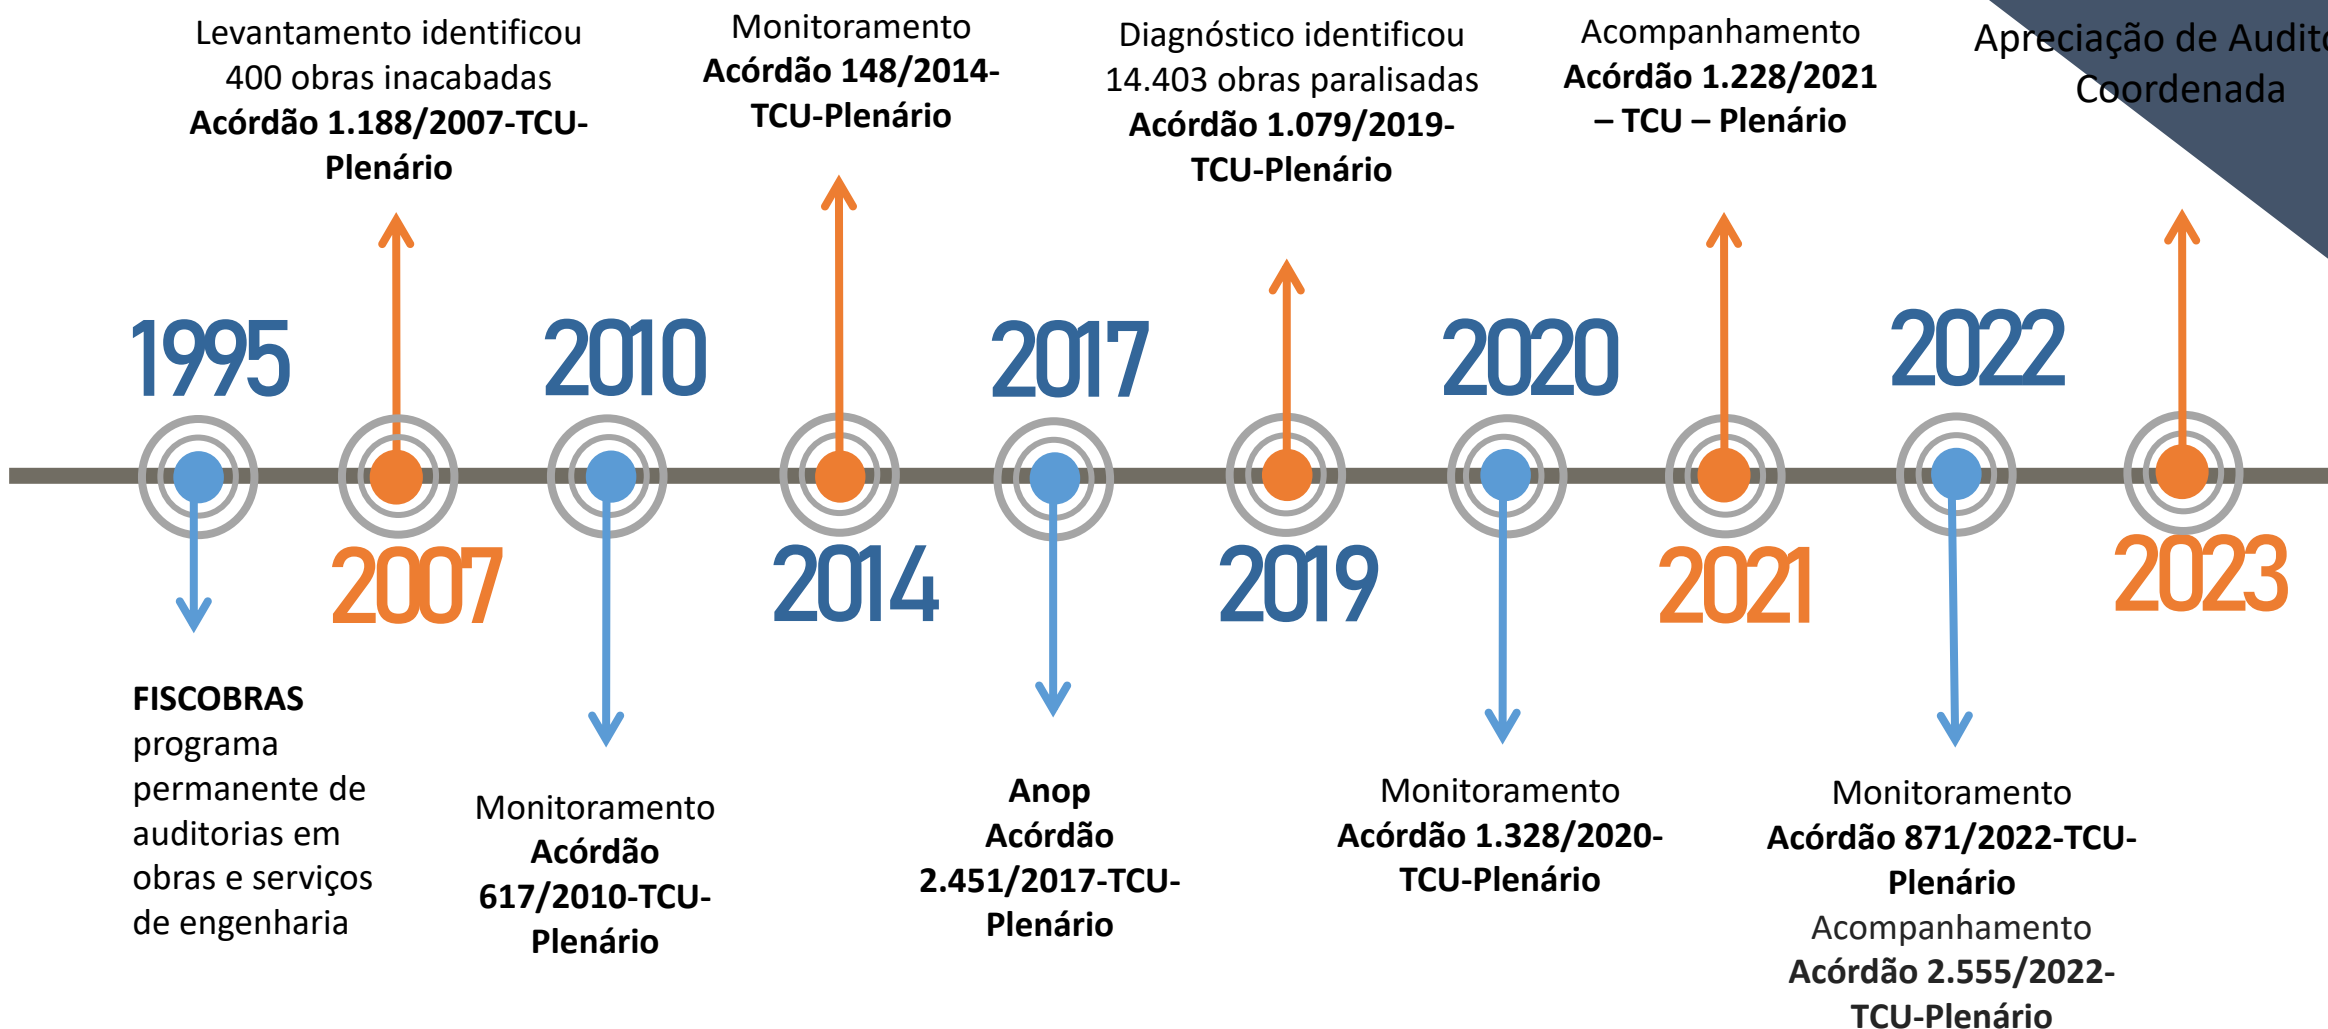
Levantamento identificou 400 obras inacabadas
**Acórdão 1.188/2007-TCU-Plenário**

Monitoramento
**Acórdão 148/2014-TCU-Plenário**

Diagnóstico identificou 14.403 obras paralisadas
**Acórdão 1.079/2019-TCU-Plenário**

Acompanhamento
**Acórdão 1.228/2021 – TCU – Plenário**

Apreciação de Audit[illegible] Coordenada

1995

2007

2010

2014

2017

2019

2020

2021

2022

2023

**FISCOBRAS** programa permanente de auditorias em obras e serviços de engenharia

Monitoramento
**Acórdão 617/2010-TCU-Plenário**

**Anop**
**Acórdão 2.451/2017-TCU-Plenário**

Monitoramento
**Acórdão 1.328/2020-TCU-Plenário**

Monitoramento
**Acórdão 871/2022-TCU-Plenário**
Acompanhamento
**Acórdão 2.555/2022-TCU-Plenário**